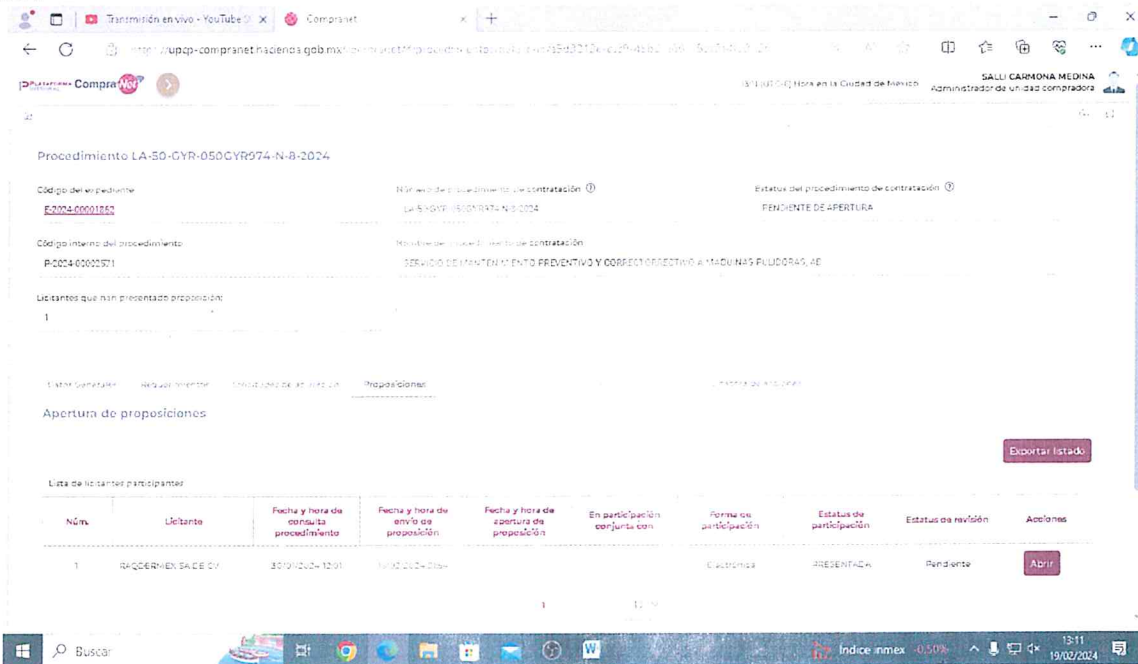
Transmisión en vivo - YouTube | Compranet

https://upcp-compranet.hacienda.gob.mx/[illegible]

Compra Net

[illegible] Hora en la Ciudad de México

SALLI CARMONA MEDINA
Administrador de unidad compradora

Procedimiento LA-50-GYR-050GYR974-N-8-2024

Código del expediente
E-2024-00001862

Número de procedimiento de contratación
LA-50-GYR-050GYR974-N-8-2024

Estatus del procedimiento de contratación
PENDIENTE DE APERTURA

Código interno del procedimiento
P-2024-00002571

Nombre del procedimiento de contratación
SERVICIO DE MANTENIMIENTO PREVENTIVO Y CORRECTORRECTIVO A MAQUINAS PULIDORAS, AE

Licitantes que han presentado proposición
1

Datos generales | Requerimientos | Solicitudes de aclaración | Proposiciones | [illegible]

Apertura de proposiciones

Exportar listado

Lista de licitantes participantes

| Núm. | Licitante | Fecha y hora de consulta procedimiento | Fecha y hora de envío de proposición | Fecha y hora de apertura de proposición | En participación conjunta con | Forma de participación | Estatus de participación | Estatus de revisión | Acciones |
|---|---|---|---|---|---|---|---|---|---|
| 1 | RAQDERMEX SA DE CV | 30/01/2024 12:01 | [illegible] | | | Electrónica | PRESENTADA | Pendiente | Abrir |

1

Buscar

Índice inmex -0,50%

13:11
19/02/2024